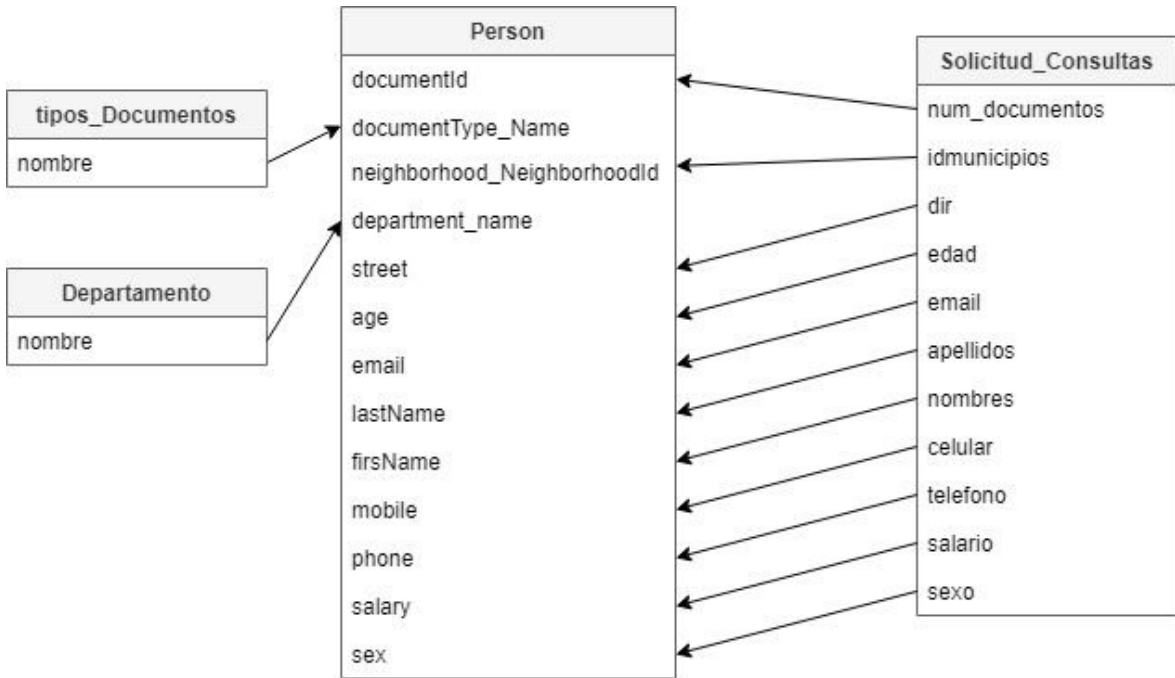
tipos_Documentos

nombre

Departamento

nombre

Person

documentId

documentType_Name

neighborhood_NeighborhoodId

department_name

street

age

email

lastName

firsName

mobile

phone

salary

sex

Solicitud_Consultas

num_documentos

idmunicipios

dir

edad

email

apellidos

nombres

celular

telefono

salario

sexo